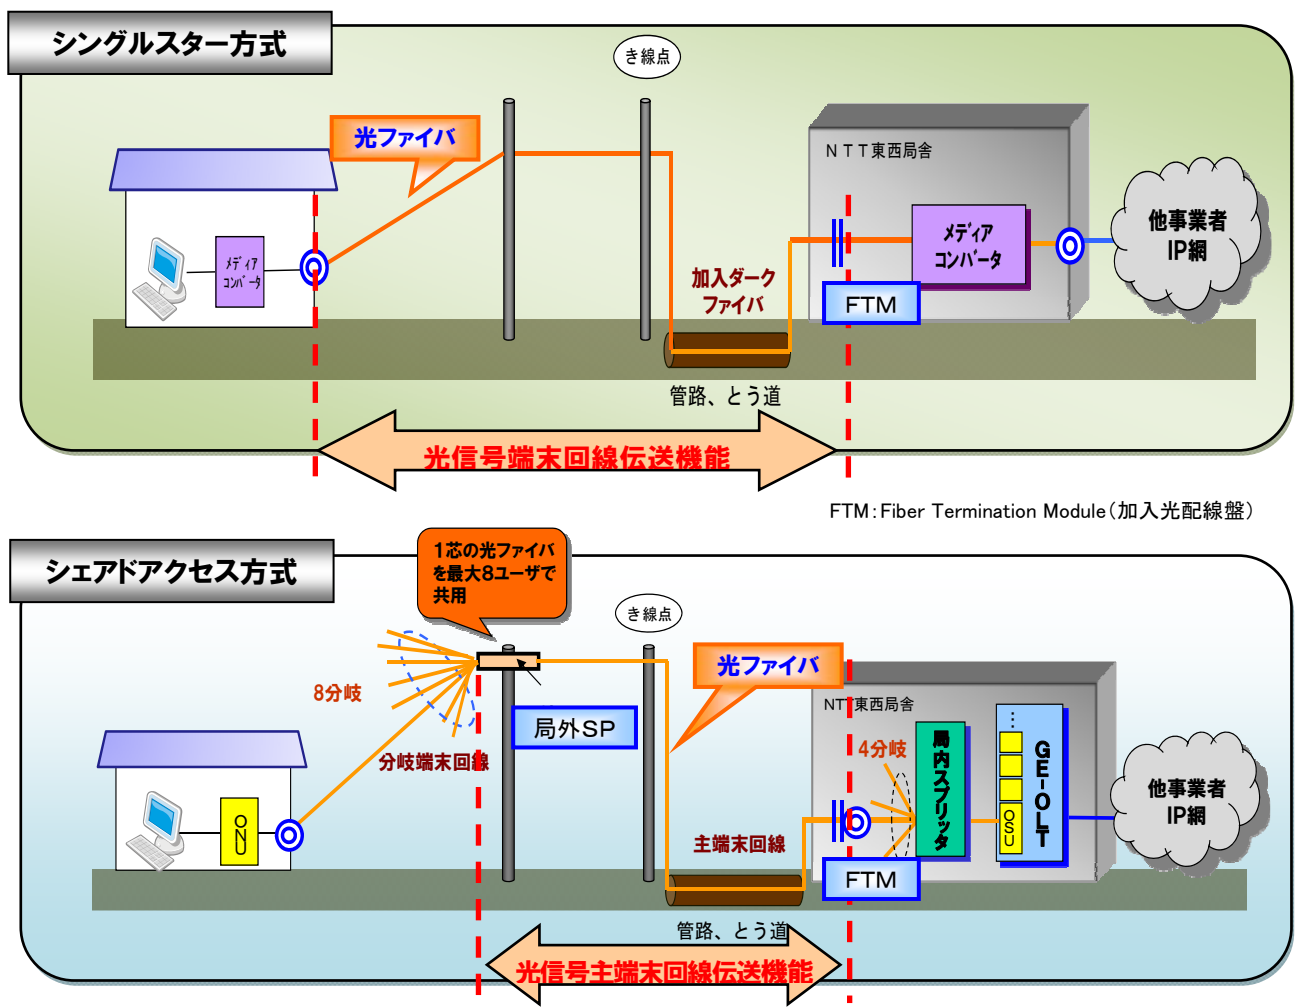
シングルスター方式

き線点

光ファイバ

NTT東西局舎

メディア コンバータ

メディア コンバータ

他事業者 IP網

加入ダーク ファイバ

FTM

管路、とう道

光信号端末回線伝送機能

FTM：Fiber Termination Module（加入光配線盤）

シェアドアクセス方式

1芯の光ファイバを最大8ユーザで共用

き線点

光ファイバ

8分岐

局外SP

NTT東西局舎

4分岐

局内スプリッタ

GE-OLT

OSU

分岐端末回線

ONU

他事業者 IP網

主端末回線

FTM

管路、とう道

光信号主端末回線伝送機能